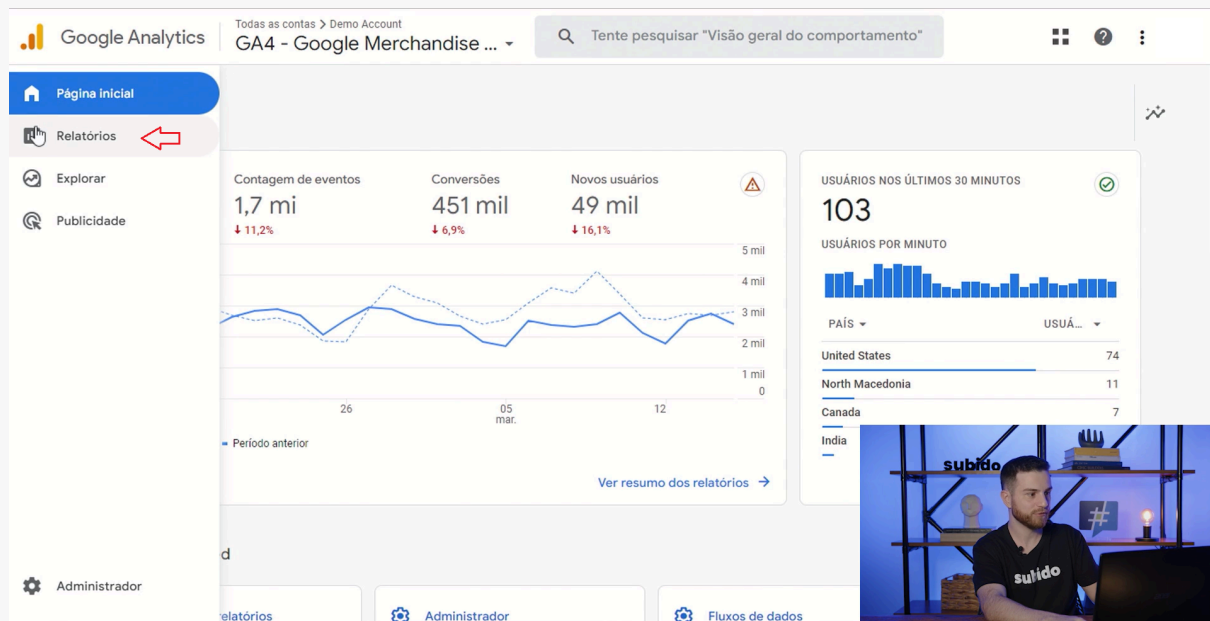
Google Analytics

Todas as contas > Demo Account
GA4 - Google Merchandise ...

Tente pesquisar "Visão geral do comportamento"

Página inicial
Relatórios
Explorar
Publicidade

Contagem de eventos
1,7 mi
↓ 11,2%

Conversões
451 mil
↓ 6,9%

Novos usuários
49 mil
↓ 16,1%

5 mil
4 mil
3 mil
2 mil
1 mil
0

26
05
mar.
12

Período anterior

Ver resumo dos relatórios →

USUÁRIOS NOS ÚLTIMOS 30 MINUTOS
103
USUÁRIOS POR MINUTO

| PAÍS | USUÁ... |
|---|---|
| United States | 74 |
| North Macedonia | 11 |
| Canada | 7 |
| India | |

subido
subido

d

Administrador

relatórios
Administrador
Fluxos de dados